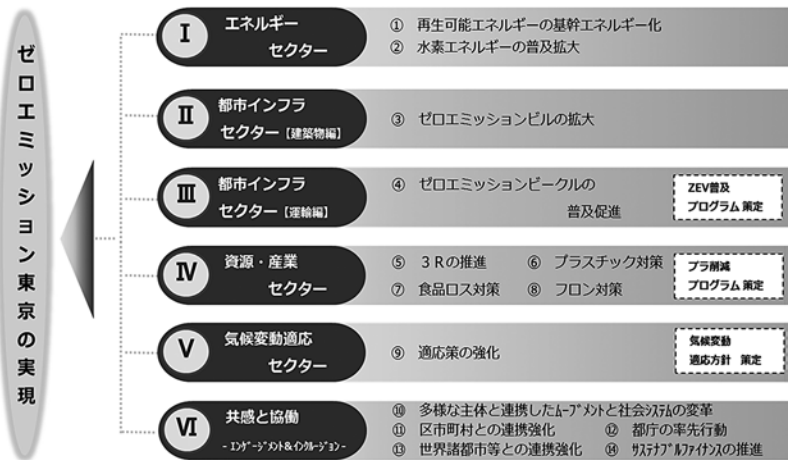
ゼロエミッション東京の実現

Ⅰ エネルギー セクター
① 再生可能エネルギーの基幹エネルギー化
② 水素エネルギーの普及拡大

Ⅱ 都市インフラ セクター【建築物編】
③ ゼロエミッションビルの拡大

Ⅲ 都市インフラ セクター【運輸編】
④ ゼロエミッションビークルの普及促進
ZEV普及 プログラム 策定

Ⅳ 資源・産業 セクター
⑤ 3Rの推進
⑥ プラスチック対策
⑦ 食品ロス対策
⑧ フロン対策
プラ削減 プログラム 策定

Ⅴ 気候変動適応 セクター
⑨ 適応策の強化
気候変動 適応方針 策定

Ⅵ 共感と協働 - エンゲージメント&インクルージョン -
⑩ 多様な主体と連携したムーブメントと社会システムの変革
⑪ 区市町村との連携強化
⑫ 都庁の率先行動
⑬ 世界諸都市等との連携強化
⑭ サステナブルファイナンスの推進